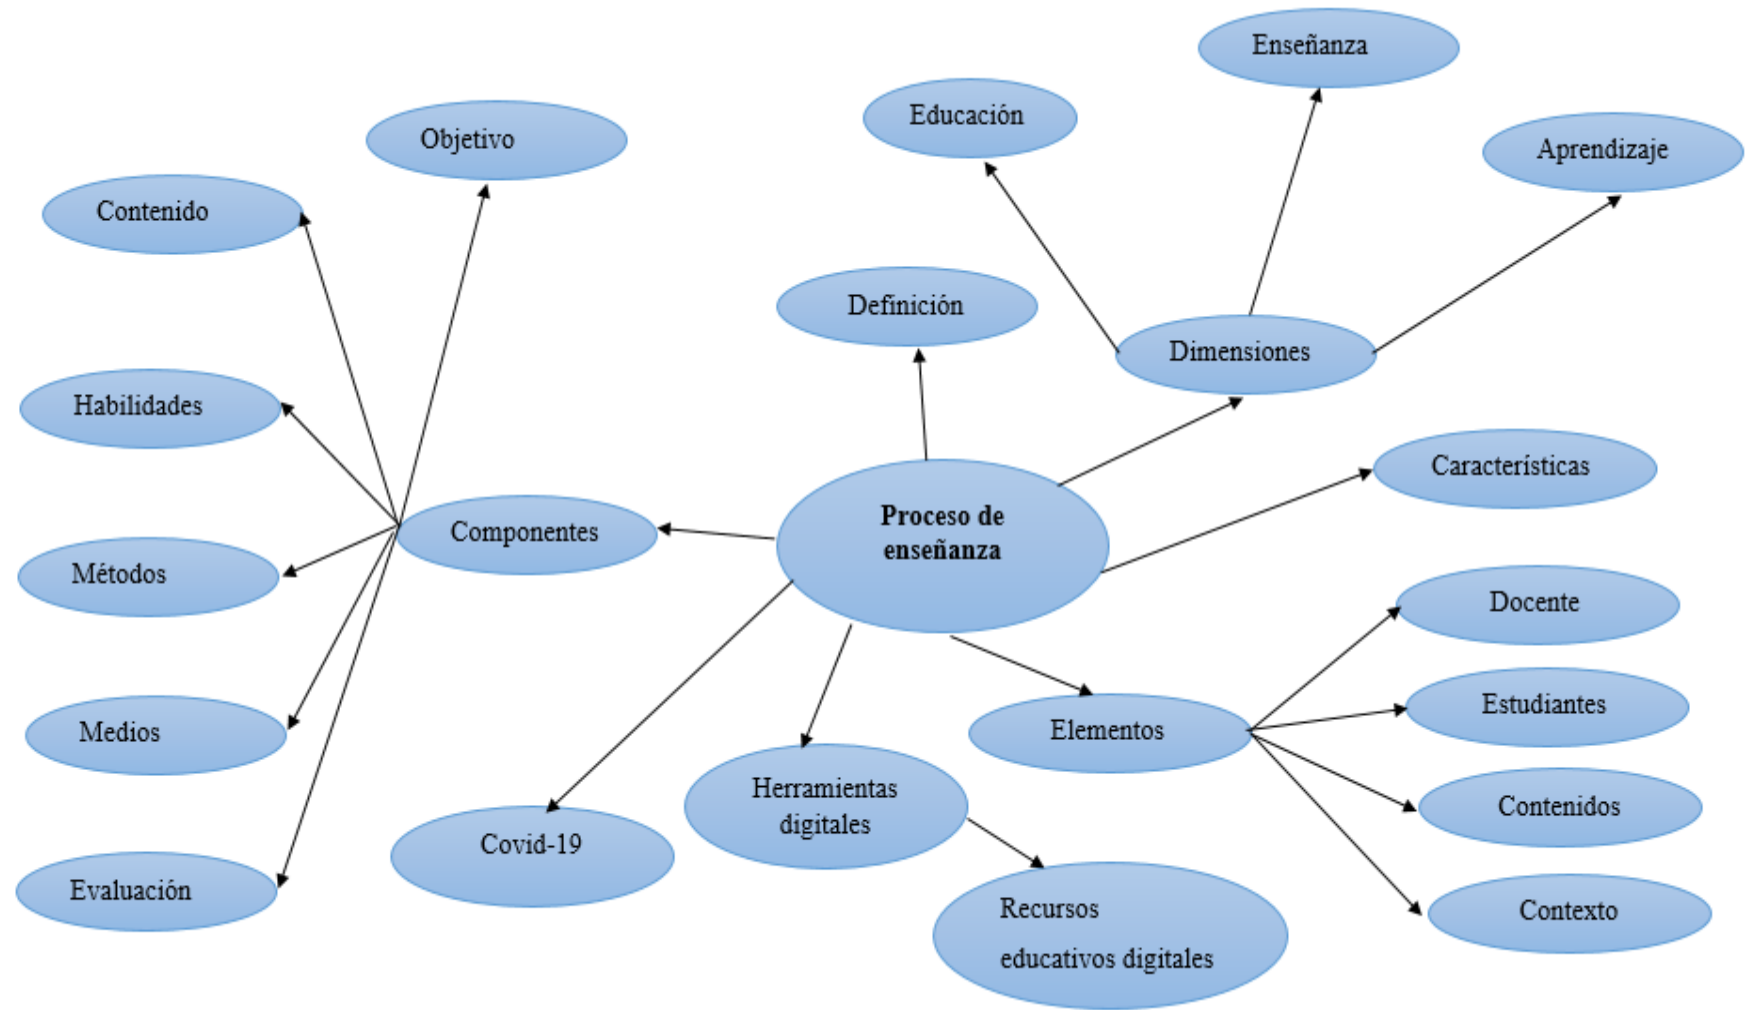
Proceso de enseñanza

Definición

Dimensiones

Educación

Enseñanza

Aprendizaje

Características

Componentes

Objetivo

Contenido

Habilidades

Métodos

Medios

Evaluación

Covid-19

Herramientas digitales

Recursos educativos digitales

Elementos

Docente

Estudiantes

Contenidos

Contexto